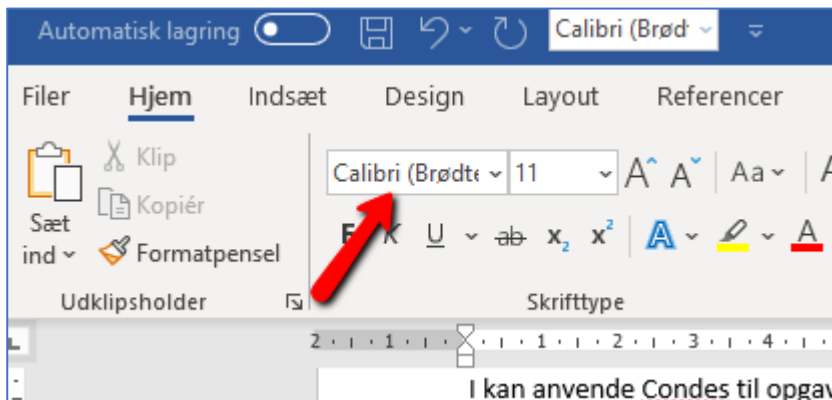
Automatisk lagring

Calibri (Brødt

Filer Hjem Indsæt Design Layout Referencer

Klip

Kopiér

Sæt ind

Formatpensel

Udklipsholder

Calibri (Brødte

11

Aa

F K U ab $x_2$ $x^2$

A

Skrifttype

2 · 1 · 1 · 1 · 2 · 3 · 4 ·

I kan anvende Condes til opgav